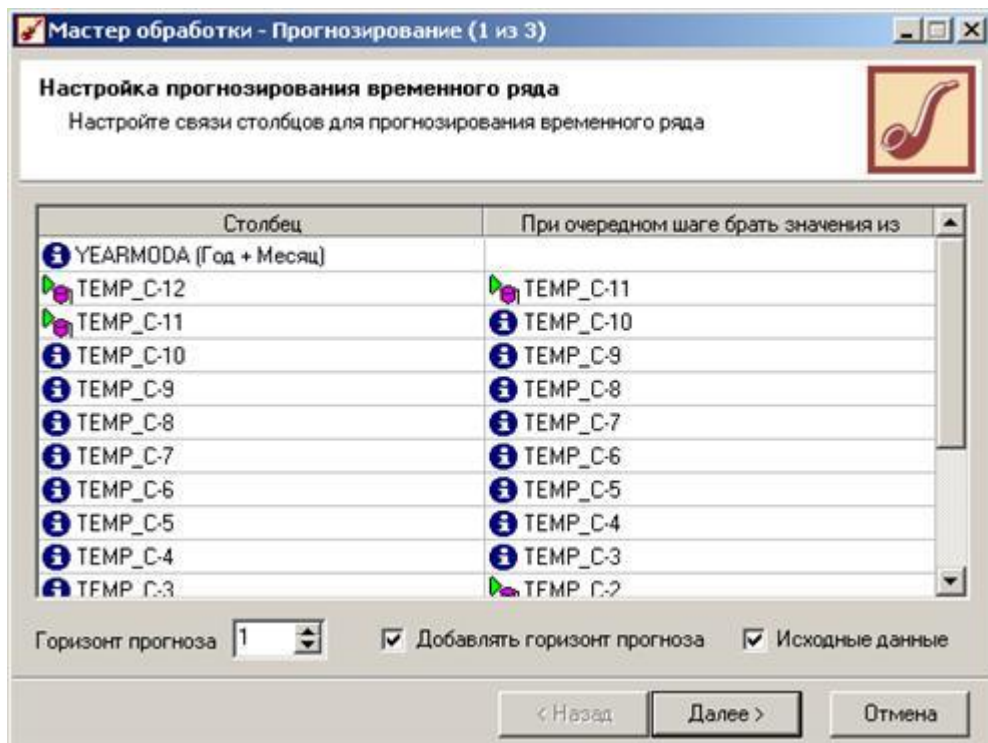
Мастер обработки - Прогнозирование (1 из 3)

Настройка прогнозирования временного ряда
Настройте связи столбцов для прогнозирования временного ряда

| Столбец | При очередном шаге брать значения из |
|---|---|
| YEARMODA (Год + Месяц) | |
| TEMP_C-12 | TEMP_C-11 |
| TEMP_C-11 | TEMP_C-10 |
| TEMP_C-10 | TEMP_C-9 |
| TEMP_C-9 | TEMP_C-8 |
| TEMP_C-8 | TEMP_C-7 |
| TEMP_C-7 | TEMP_C-6 |
| TEMP_C-6 | TEMP_C-5 |
| TEMP_C-5 | TEMP_C-4 |
| TEMP_C-4 | TEMP_C-3 |
| TEMP_C-3 | TEMP_C-2 |

Горизонт прогноза 1
Добавлять горизонт прогноза
Исходные данные

< Назад
Далее >
Отмена